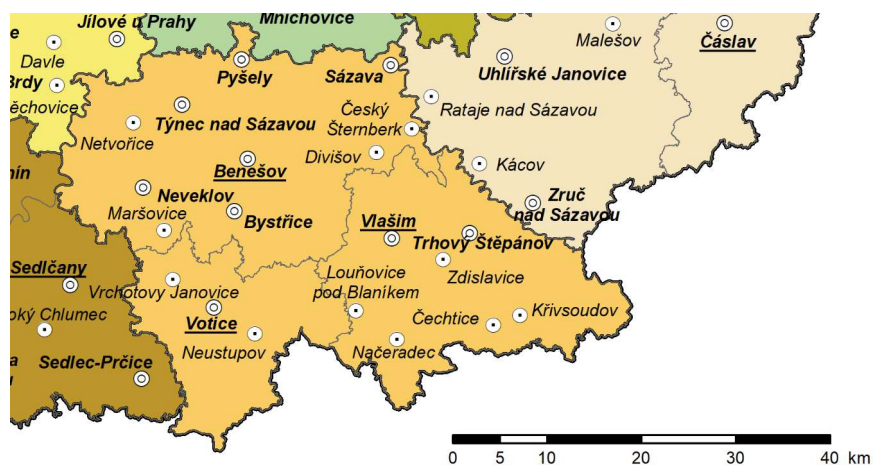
Jílové u Prahy
Mnichovice
Davle
Brdy
ěchovice
Pyšely
Sázava
Malešov
Čáslav
Uhlířské Janovice
Český Šternberk
Rataje nad Sázavou
Týnec nad Sázavou
Netvořice
Benešov
Divišov
Kácov
nín
Neveklov
Maršovice
Bystřice
Vlašim
Zruč nad Sázavou
Trhový Štěpánov
Sedlčany
Vrchotovy Janovice
Louňovice pod Blaníkem
Zdislavice
oký Chlumec
Votice
Čechtice
Křivsoudov
a
Sedlec-Prčice
Neustupov
Načeradec
0 5 10 20 30 40 km